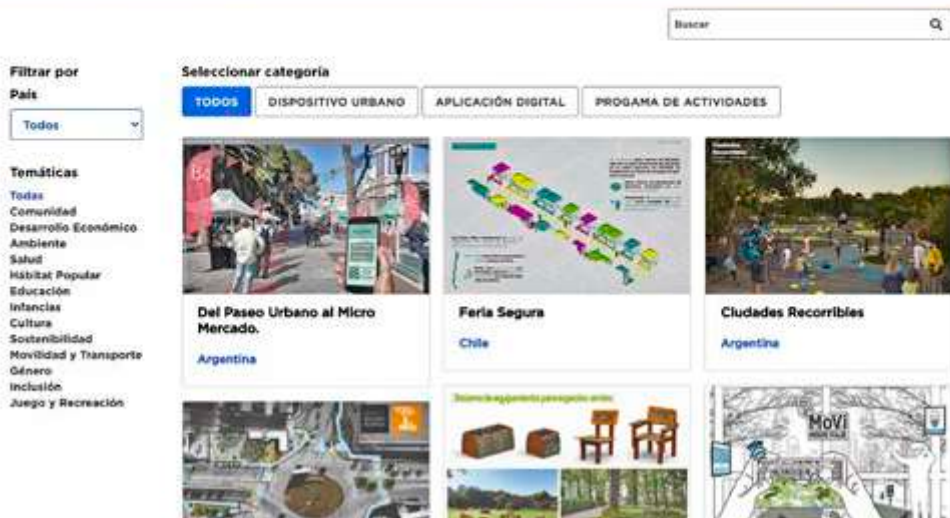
Buscar

Filtrar por

País

Todos

Temáticas

Todas
Comunidad
Desarrollo Económico
Ambiente
Salud
Hábitat Popular
Educación
Infancias
Cultura
Sostenibilidad
Movilidad y Transporte
Género
Inclusión
Juego y Recreación

Seleccionar categoría

TODOS
DISPOSITIVO URBANO
APLICACIÓN DIGITAL
PROGAMA DE ACTIVIDADES

Del Paseo Urbano al Micro Mercado.
Argentina

Feria Segura
Chile

Ciudades Recorribles
Argentina

MoVi